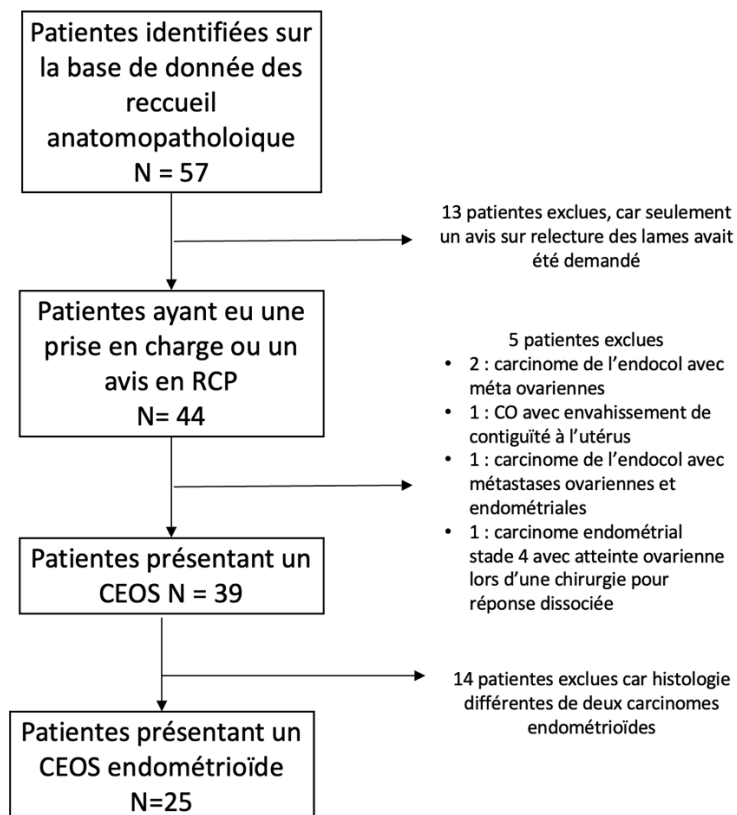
Patientes identifiées sur la base de donnée des reccueil anatomopatholoique
N = 57

13 patientes exclues, car seulement un avis sur relecture des lames avait été demandé

Patientes ayant eu une prise en charge ou un avis en RCP
N= 44

5 patientes exclues
• 2 : carcinome de l'endocol avec méta ovariennes
• 1 : CO avec envahissement de contiguïté à l'utérus
• 1 : carcinome de l'endocol avec métastases ovariennes et endométriales
• 1 : carcinome endométrial stade 4 avec atteinte ovarienne lors d'une chirurgie pour réponse dissociée

Patientes présentant un CEOS N = 39

14 patientes exclues car histologie différentes de deux carcinomes endométrioïdes

Patientes présentant un CEOS endométrioïde
N=25